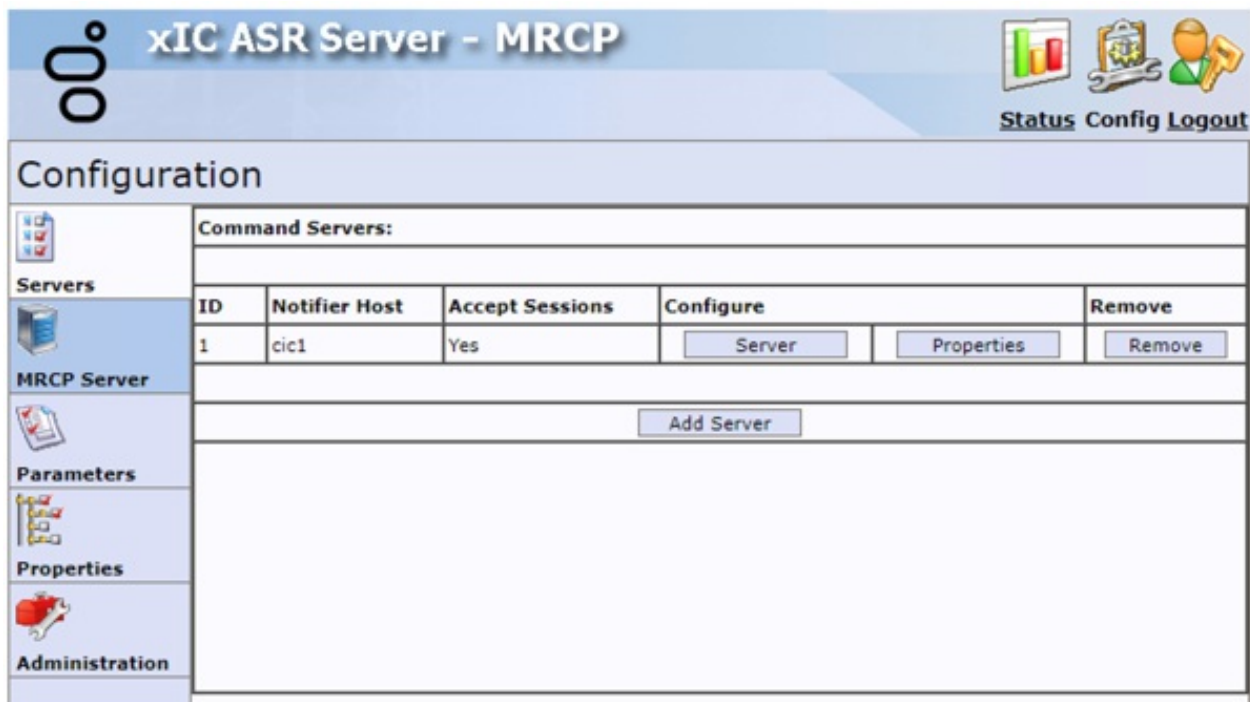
xIC ASR Server - MRCP

Status Config Logout

Configuration

Servers

MRCP Server

Parameters

Properties

Administration

Command Servers:

| ID | Notifier Host | Accept Sessions | Configure | | Remove |
|---|---|---|---|---|---|
| 1 | cic1 | Yes | Server | Properties | Remove |

Add Server